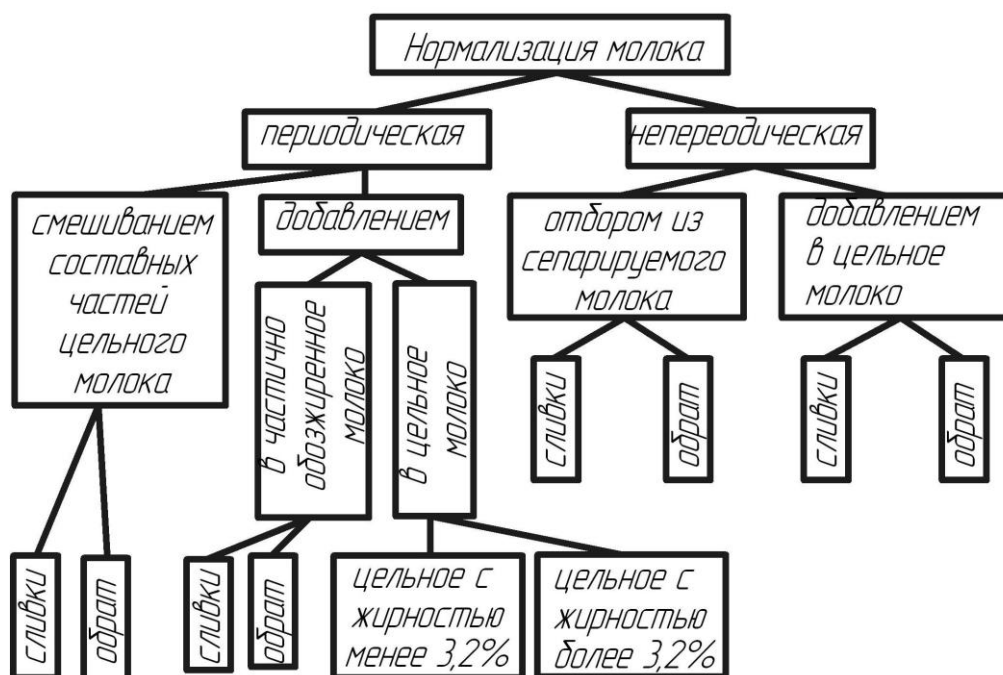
Нормализация молока

периодическая

непереодическая

смешиванием составных частей цельного молока

сливки

обрат

добавлением

в частично обезжиренное молоко

сливки

обрат

в цельное молоко

цельное с жирностью менее 3,2%

цельное с жирностью более 3,2%

отбором из сепарируемого молока

сливки

обрат

добавлением в цельное молоко

сливки

обрат